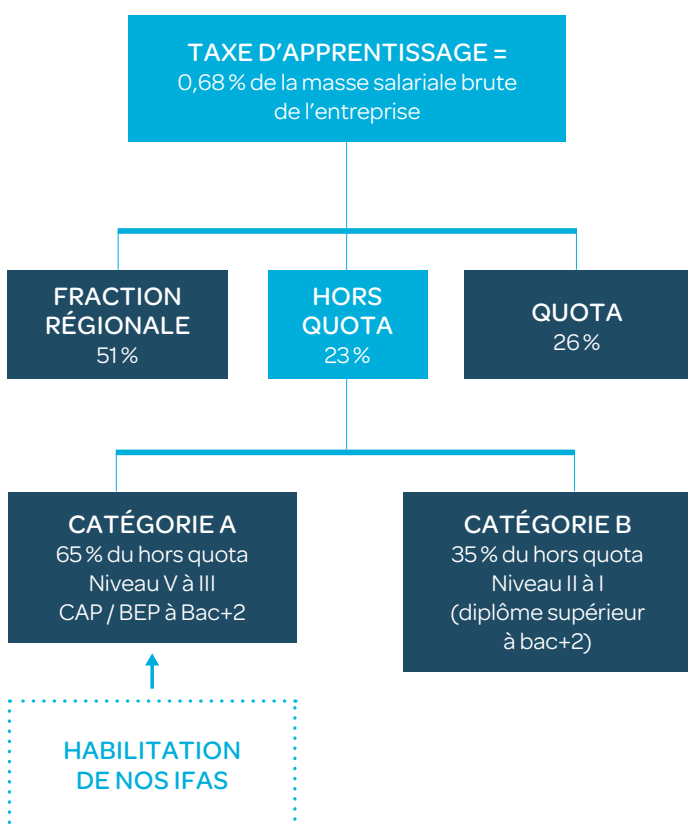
TAXE D'APPRENTISSAGE =
0,68 % de la masse salariale brute de l'entreprise

FRACTION RÉGIONALE
51 %

HORS QUOTA
23 %

QUOTA
26 %

CATÉGORIE A
65 % du hors quota
Niveau V à III
CAP / BEP à Bac+2

CATÉGORIE B
35 % du hors quota
Niveau II à I
(diplôme supérieur à bac+2)

HABILITATION DE NOS IFAS